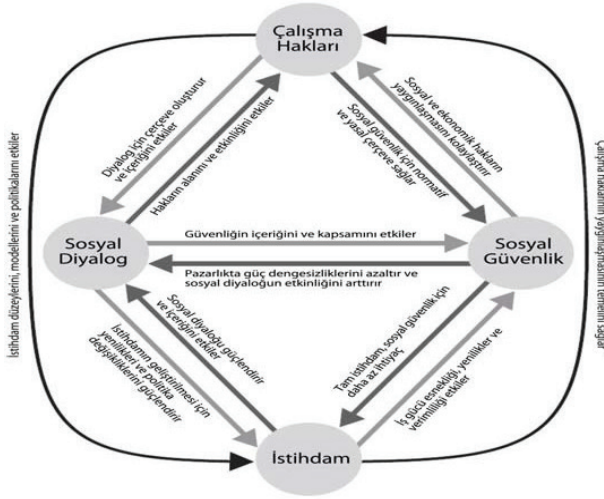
Çalışma Hakları

Sosyal Diyalog

Sosyal Güvenlik

İstihdam

Diyalog için çerçeve oluşturur ve içeriğini etkiler

Hakların alanını ve etkinliğini etkiler

Sosyal güvenlik için normatif ve yasal çerçeve sağlar

Sosyal ve ekonomik hakların yaygınlaşmasını kolaylaştırır

Güvenliğin içeriğini ve kapsamını etkiler

Pazarlıkta güç dengesizliklerini azaltır ve sosyal diyaloğun etkinliğini arttırır

Sosyal diyaloğu güçlendirir ve içeriğini etkiler

İstihdamın geliştirilmesi için yenilikleri ve politika değişikliklerini güçlendirir

Tam istihdam, sosyal güvenlik için daha az ihtiyaç

İş gücü esnekliği, yenilikler ve verimliliği etkiler

İstihdam düzeylerini, modellerini ve politikalarını etkiler

Çalışma haklarının yaygınlaşmasının temelini sağlar